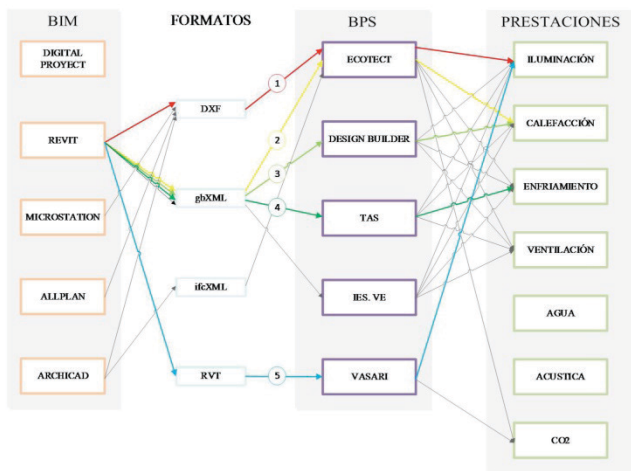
BIM

FORMATOS

BPS

PRESTACIONES

DIGITAL PROYECT

REVIT

MICROSTATION

ALLPLAN

ARCHICAD

DXF

gbXML

ifcXML

RVT

1

2

3

4

5

ECOTECT

DESIGN BUILDER

TAS

IES. VE

VASARI

ILUMINACIÓN

CALEFACCIÓN

ENFRIAMIENTO

VENTILACIÓN

AGUA

ACUSTICA

CO2